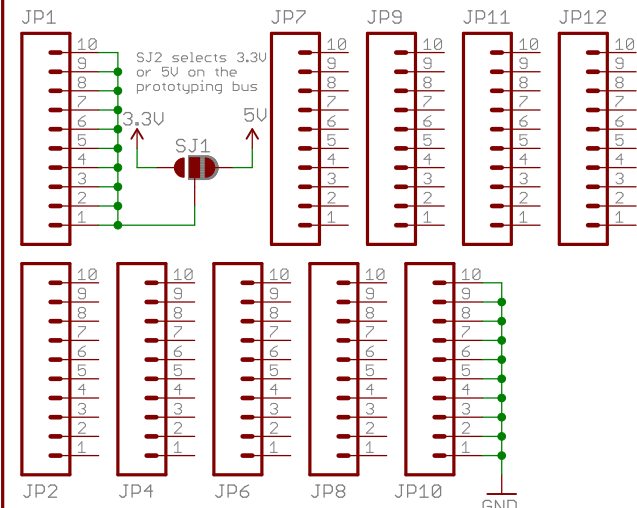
JP1
10
9
8
7
6
5
4
3
2
1

SJ2 selects 3.3V or 5V on the prototyping bus

3.3V
SJ1
5V

JP7
10
9
8
7
6
5
4
3
2
1

JP9
10
9
8
7
6
5
4
3
2
1

JP11
10
9
8
7
6
5
4
3
2
1

JP12
10
9
8
7
6
5
4
3
2
1

10
9
8
7
6
5
4
3
2
1
JP2

10
9
8
7
6
5
4
3
2
1
JP4

10
9
8
7
6
5
4
3
2
1
JP6

10
9
8
7
6
5
4
3
2
1
JP8

10
9
8
7
6
5
4
3
2
1
JP10

GND